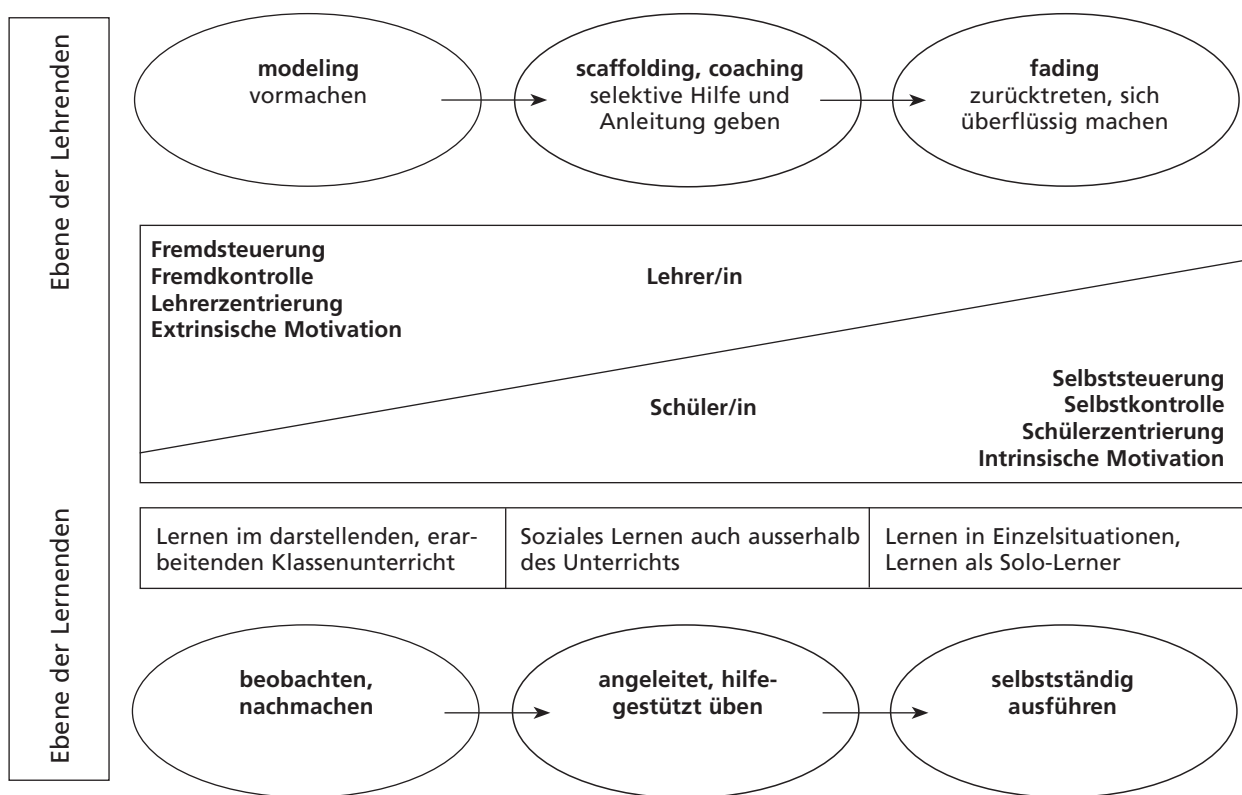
Ebene der Lehrenden

**modeling**
vormachen

**scaffolding, coaching**
selektive Hilfe und Anleitung geben

**fading**
zurücktreten, sich überflüssig machen

**Fremdsteuerung**
**Fremdkontrolle**
**Lehrerzentrierung**
**Extrinsische Motivation**

**Lehrer/in**

**Schüler/in**

**Selbststeuerung**
**Selbstkontrolle**
**Schülerzentrierung**
**Intrinsische Motivation**

Ebene der Lernenden

| Lernen im darstellenden, erarbeitenden Klassenunterricht | Soziales Lernen auch ausserhalb des Unterrichts | Lernen in Einzelsituationen, Lernen als Solo-Lerner |
|---|---|---|

**beobachten, nachmachen**

**angeleitet, hilfegestützt üben**

**selbstständig ausführen**